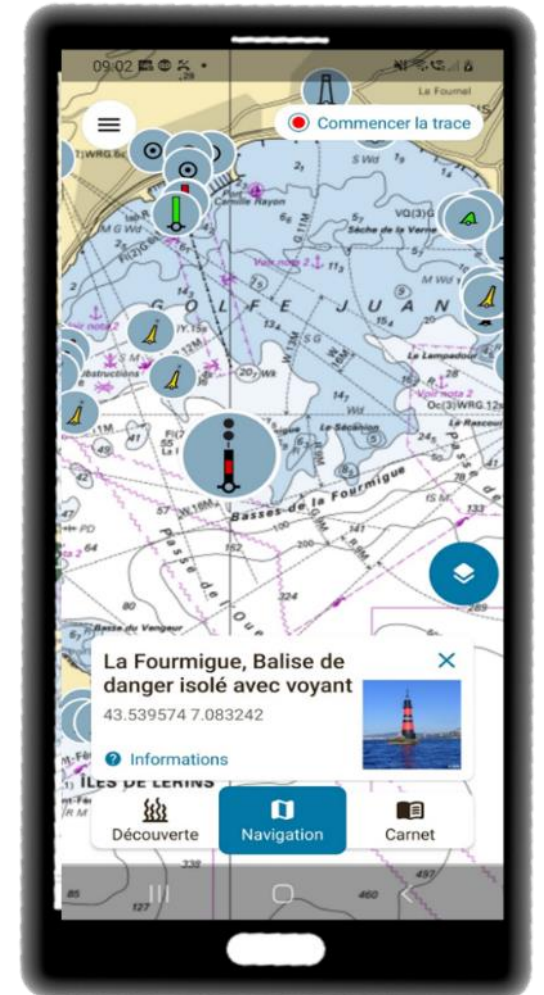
09:02

Commencer la trace

Le Fournel

GOLFE JUAN

Sèche de la Varne

Le Sécadon

Basses de la Fourmigue

Passe de l'Ouest

Basse du Vengeur

La Fourmigue, Balise de danger isolé avec voyant

43.539574 7.083242

Informations

ÎLES DE LÉRINS

Découverte

Navigation

Carnet